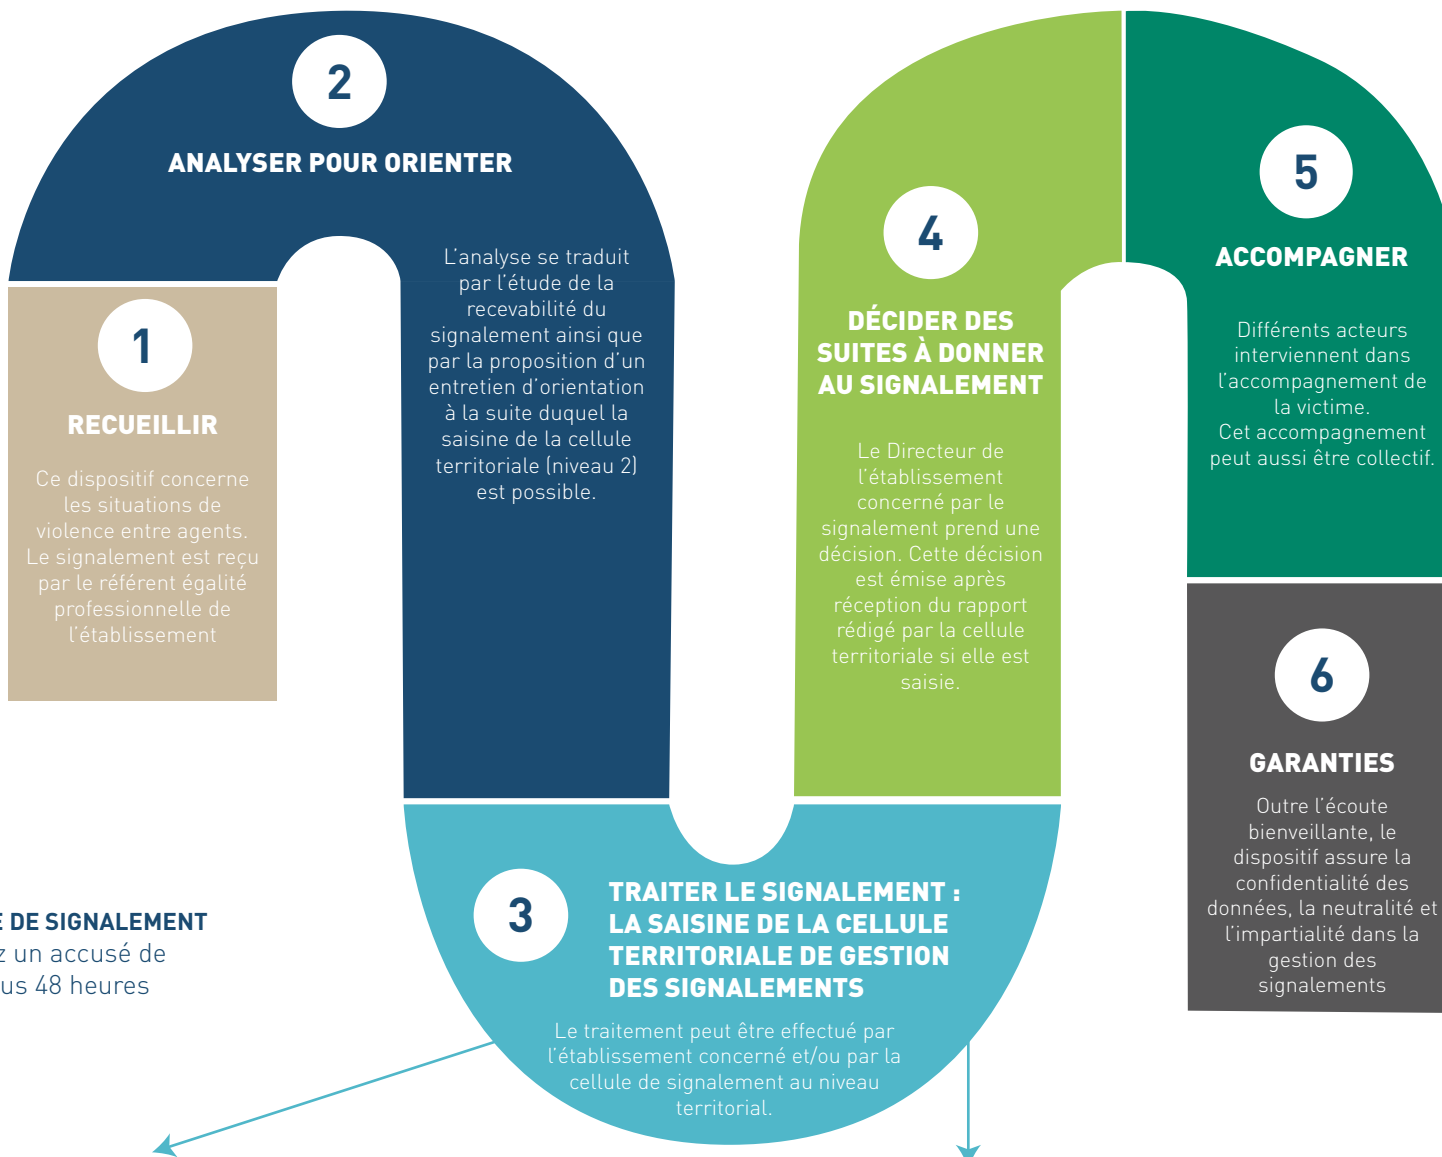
1

RECUEILLIR

Ce dispositif concerne les situations de violence entre agents. Le signalement est reçu par le référent égalité professionnelle de l'établissement

2

ANALYSER POUR ORIENTER

L'analyse se traduit par l'étude de la recevabilité du signalement ainsi que par la proposition d'un entretien d'orientation à la suite duquel la saisine de la cellule territoriale (niveau 2) est possible.

3

TRAITER LE SIGNALEMENT : LA SAISINE DE LA CELLULE TERRITORIALE DE GESTION DES SIGNALEMENTS

Le traitement peut être effectué par l'établissement concerné et/ou par la cellule de signalement au niveau territorial.

4

DÉCIDER DES SUITES À DONNER AU SIGNALEMENT

Le Directeur de l'établissement concerné par le signalement prend une décision. Cette décision est émise après réception du rapport rédigé par la cellule territoriale si elle est saisie.

5

ACCOMPAGNER

Différents acteurs interviennent dans l'accompagnement de la victime. Cet accompagnement peut aussi être collectif.

6

GARANTIES

Outre l'écoute bienveillante, le dispositif assure la confidentialité des données, la neutralité et l'impartialité dans la gestion des signalements

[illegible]E DE SIGNALEMENT
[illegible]z un accusé de
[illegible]us 48 heures